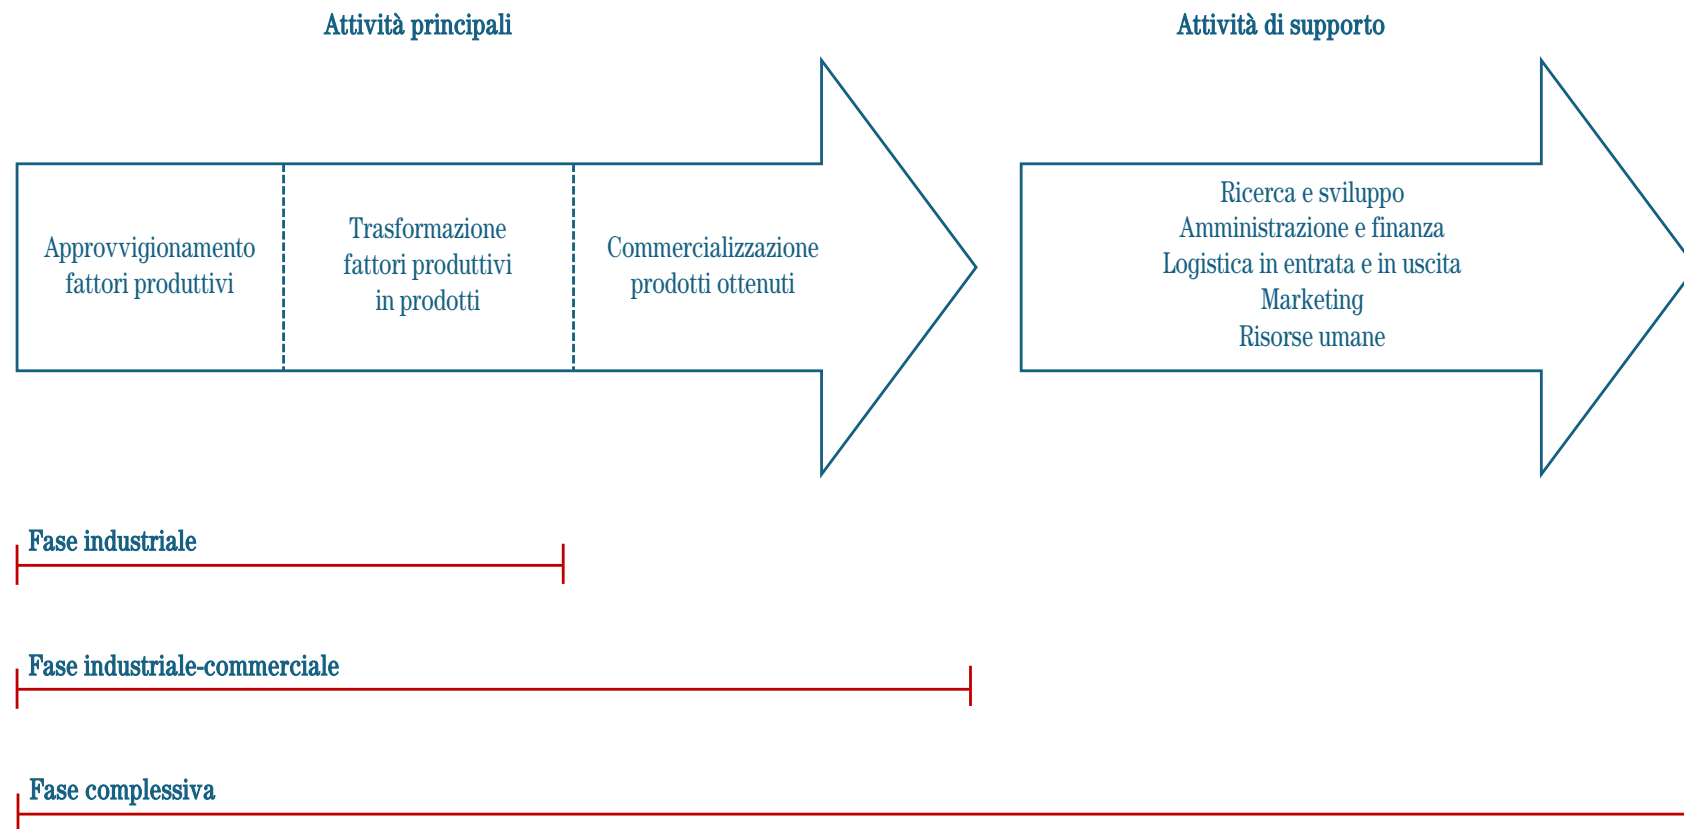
Attività principali

Attività di supporto

Approvvigionamento fattori produttivi

Trasformazione fattori produttivi in prodotti

Commercializzazione prodotti ottenuti

Ricerca e sviluppo
Amministrazione e finanza
Logistica in entrata e in uscita
Marketing
Risorse umane

Fase industriale

Fase industriale-commerciale

Fase complessiva